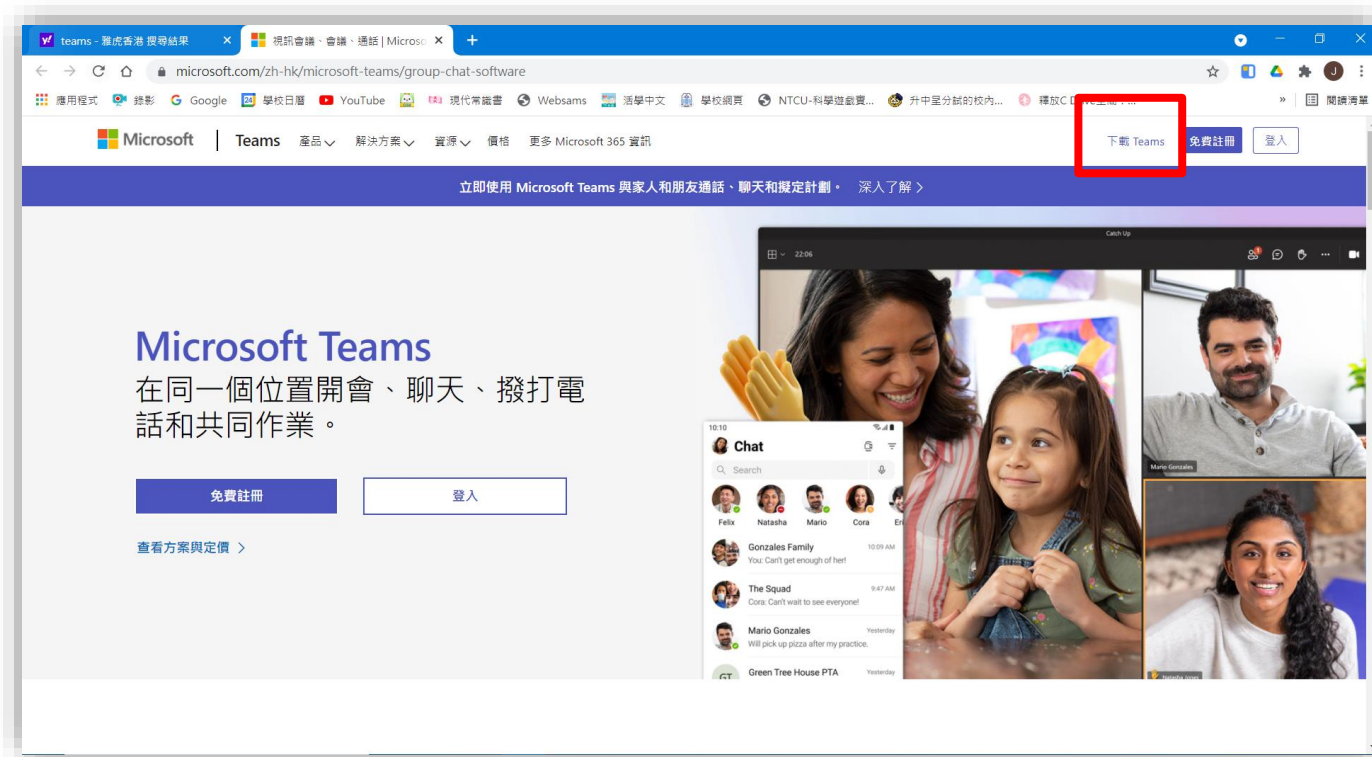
teams - 雅虎香港 搜尋結果 ×
視訊會議、會議、通話 | Microsc ×
+

microsoft.com/zh-hk/microsoft-teams/group-chat-software

應用程式 錄影 Google 學校日曆 YouTube 現代常識書 Websams 活學中文 學校網頁 NTCU-科學遊戲實... 升中呈分試的校內... 釋放C D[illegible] » 閱讀清單

Microsoft | Teams 產品 解決方案 資源 價格 更多 Microsoft 365 資訊 下載 Teams 免費註冊 登入

立即使用 Microsoft Teams 與家人和朋友通話、聊天和擬定計劃。 深入了解 >

Microsoft Teams
在同一個位置開會、聊天、撥打電話和共同作業。

免費註冊
登入

查看方案與定價 >

Catch Up
22:06

10:10
Chat
Search
Felix Natasha Mario Cora Eri
Gonzales Family 10:09 AM
You: Can't get enough of her!
The Squad 9:47 AM
Cora: Can't wait to see everyone!
Mario Gonzales Yesterday
Will pick up pizza after my practice.
GT Green Tree House PTA Yesterday

Mario Gonzales
Natasha Jones